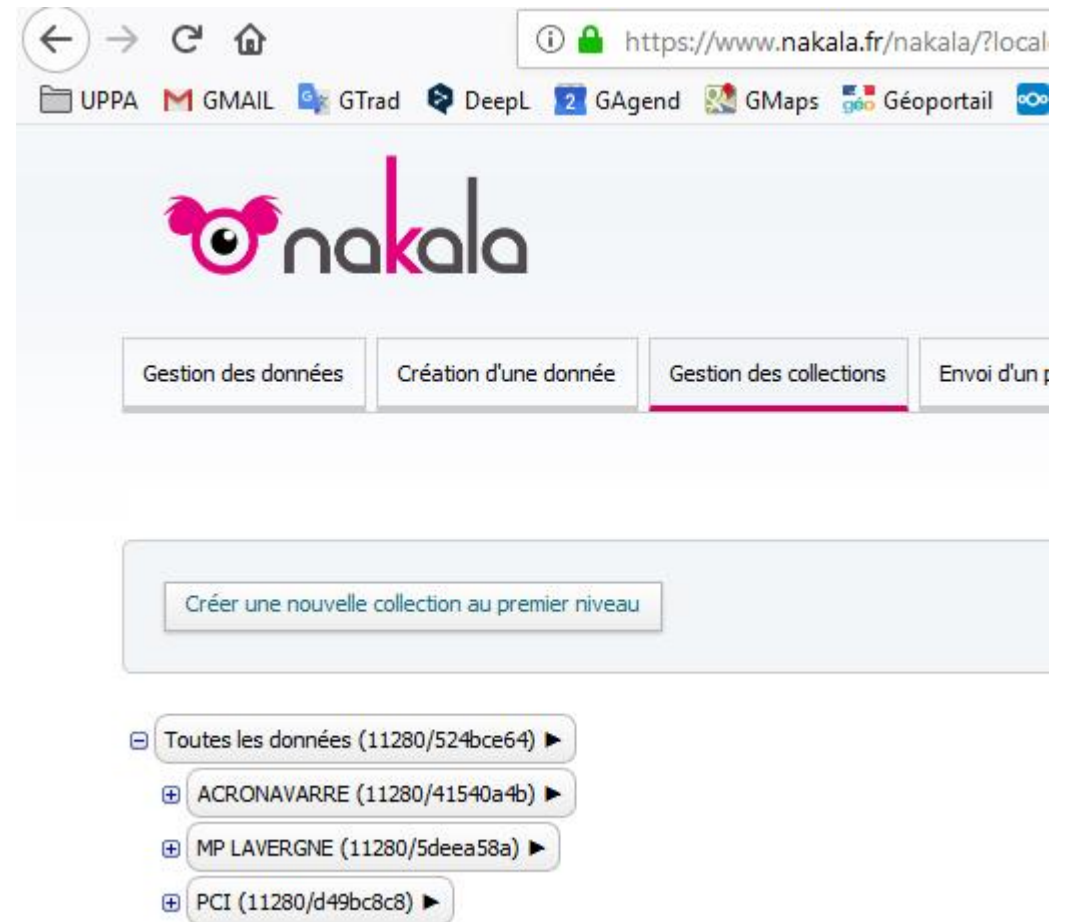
https://www.nakala.fr/nakala/?local

UPPA GMAIL GTrad DeepL 2 GAgend GMaps géo Géoportail

nakala

Gestion des données | Création d'une donnée | Gestion des collections | Envoi d'un

Créer une nouvelle collection au premier niveau

Toutes les données (11280/524bce64) ►
ACRONAVARRE (11280/41540a4b) ►
MP LAVERGNE (11280/5deea58a) ►
PCI (11280/d49bc8c8) ►